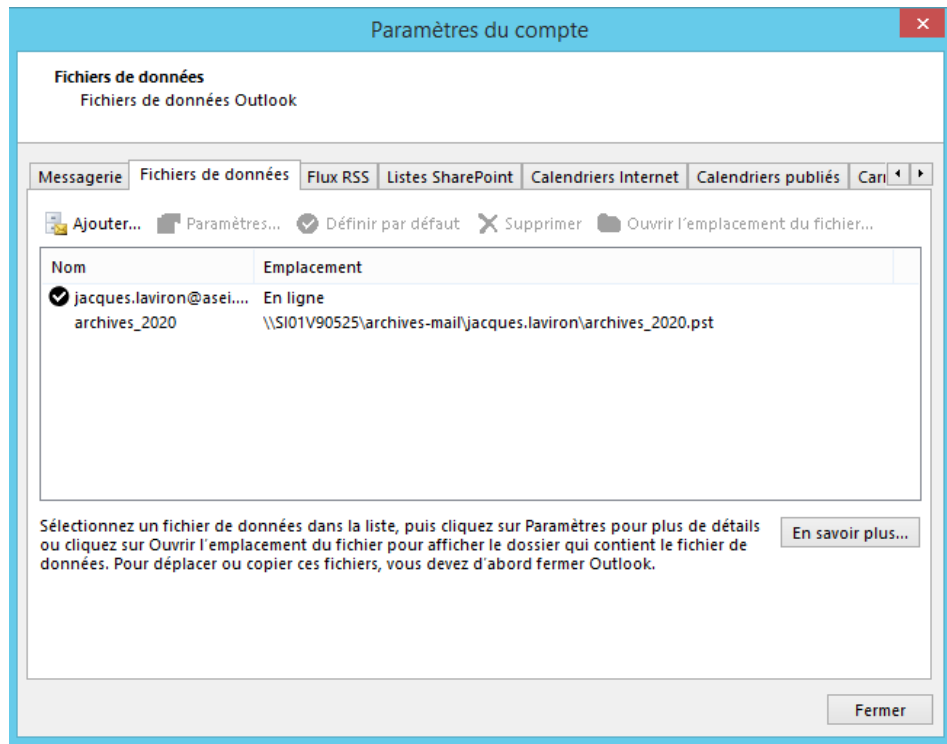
Paramètres du compte

Fichiers de données
Fichiers de données Outlook

Messagerie | Fichiers de données | Flux RSS | Listes SharePoint | Calendriers Internet | Calendriers publiés | Car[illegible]

Ajouter... Paramètres... Définir par défaut Supprimer Ouvrir l´emplacement du fichier...

| Nom | Emplacement |
|---|---|
| jacques.laviron@asei.... | En ligne |
| archives_2020 | \\SI01V90525\archives-mail\jacques.laviron\archives_2020.pst |

Sélectionnez un fichier de données dans la liste, puis cliquez sur Paramètres pour plus de détails ou cliquez sur Ouvrir l´emplacement du fichier pour afficher le dossier qui contient le fichier de données. Pour déplacer ou copier ces fichiers, vous devez d'abord fermer Outlook.

En savoir plus...

Fermer